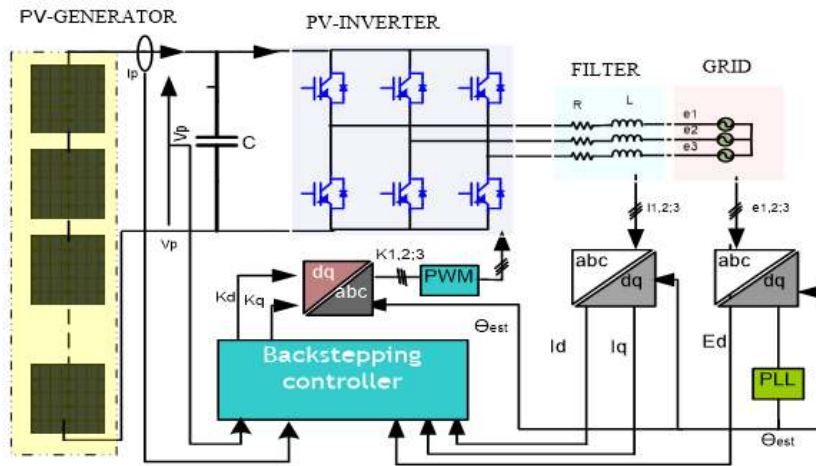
PV-GENERATOR

PV-INVERTER

FILTER

GRID

Ip

Vp

C

R

L

e1

e2

e3

I1,2;3

e1,2;3

Vp

dq

abc

K1,2;3

PWM

abc

dq

abc

dq

Kd

Kq

$\Theta_{est}$

Backstepping controller

Id

Iq

Ed

PLL

$\Theta_{est}$